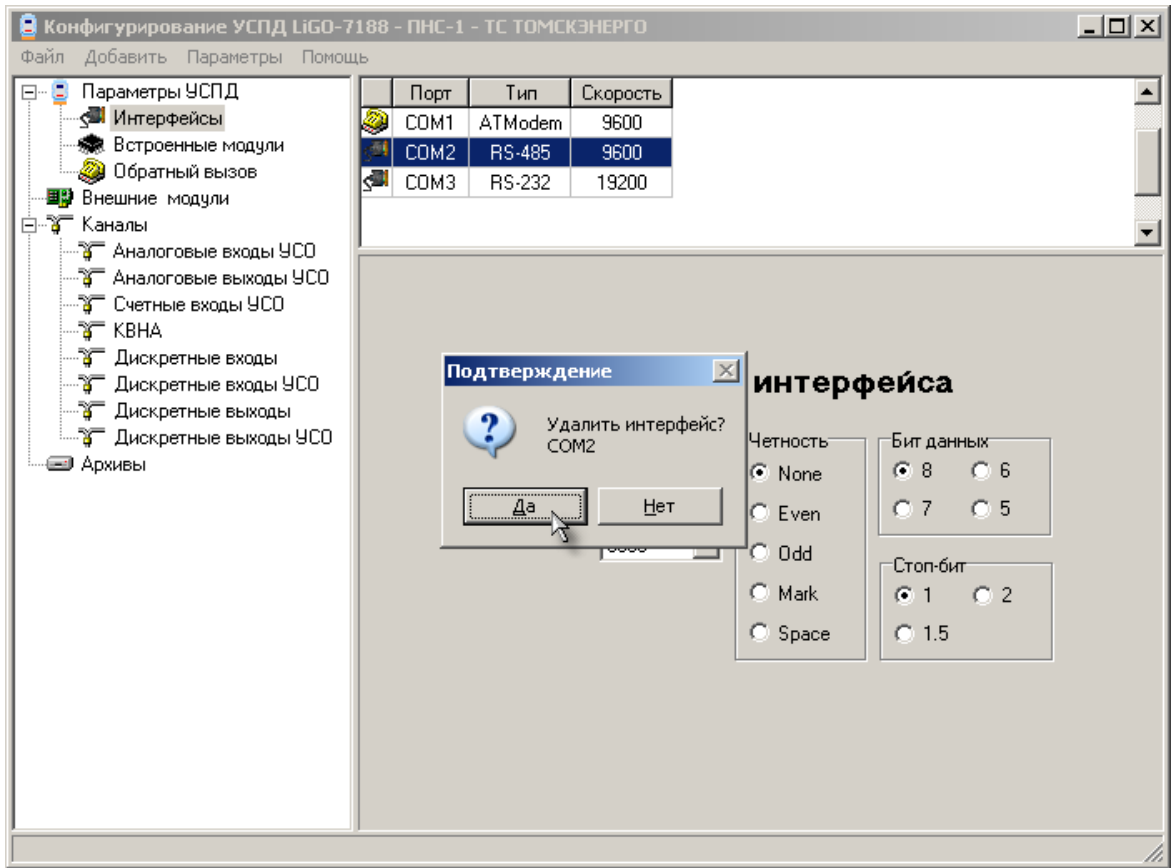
Конфигурирование УСПД LiGO-7188 - ПНС-1 - ТС ТОМСКЭНЕРГО

Файл Добавить Параметры Помощь

Параметры УСПД
Интерфейсы
Встроенные модули
Обратный вызов
Внешние модули
Каналы
Аналоговые входы УСО
Аналоговые выходы УСО
Счетные входы УСО
КВНА
Дискретные входы
Дискретные входы УСО
Дискретные выходы
Дискретные выходы УСО
Архивы

| Порт | Тип | Скорость |
|---|---|---|
| COM1 | ATModem | 9600 |
| COM2 | RS-485 | 9600 |
| COM3 | RS-232 | 19200 |

интерфейса

Четность
None
Even
Odd
Mark
Space

Бит данных
8
6
7
5

Стоп-бит
1
2
1.5

Подтверждение
Удалить интерфейс? COM2
Да
Нет